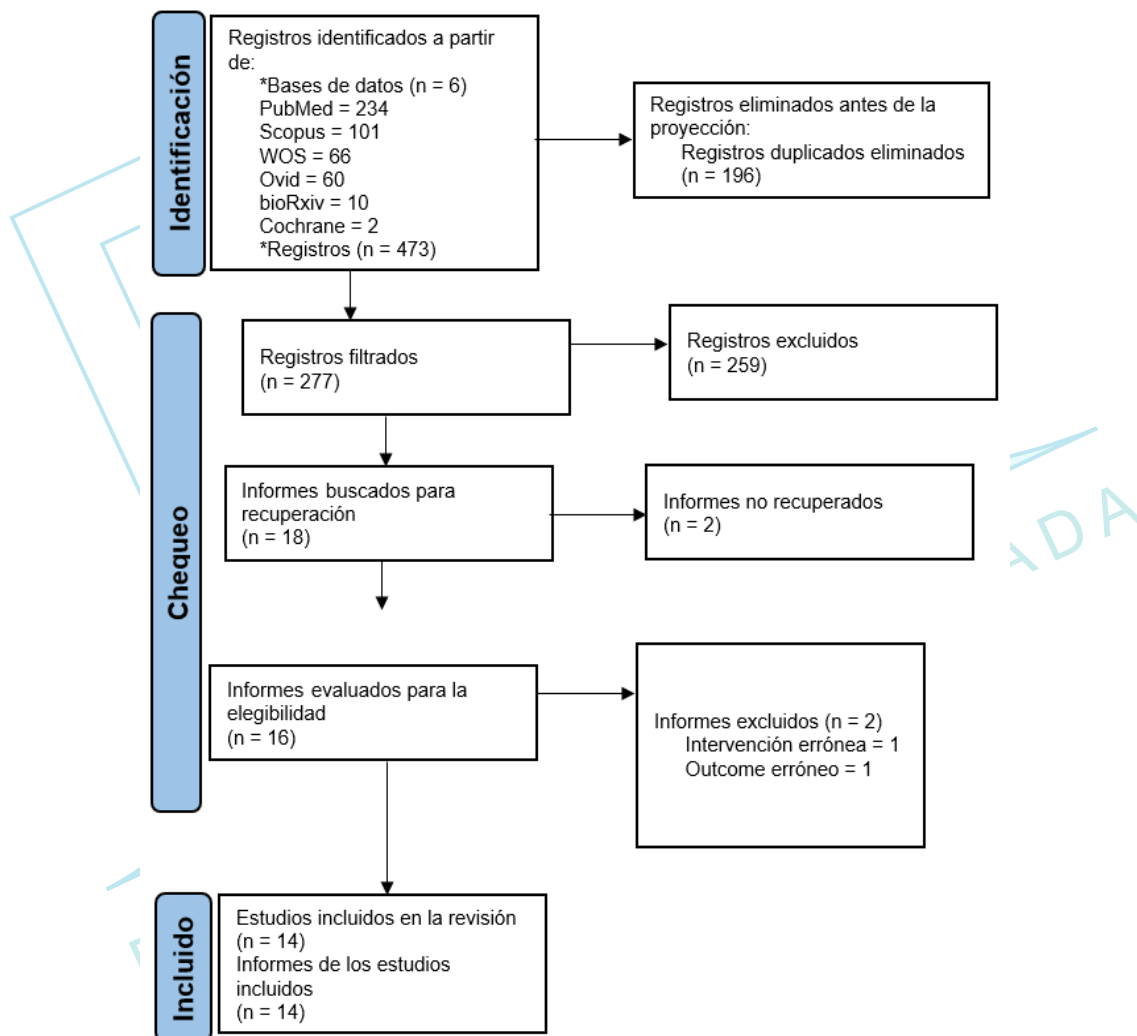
Identificación

Registros identificados a partir de:
*Bases de datos (n = 6)
PubMed = 234
Scopus = 101
WOS = 66
Ovid = 60
bioRxiv = 10
Cochrane = 2
*Registros (n = 473)

Registros eliminados antes de la proyección:
Registros duplicados eliminados (n = 196)

Chequeo

Registros filtrados
(n = 277)

Registros excluidos
(n = 259)

Informes buscados para recuperación
(n = 18)

Informes no recuperados
(n = 2)

Informes evaluados para la elegibilidad
(n = 16)

Informes excluidos (n = 2)
Intervención errónea = 1
Outcome erróneo = 1

Incluido

Estudios incluidos en la revisión
(n = 14)
Informes de los estudios incluidos
(n = 14)

ADA